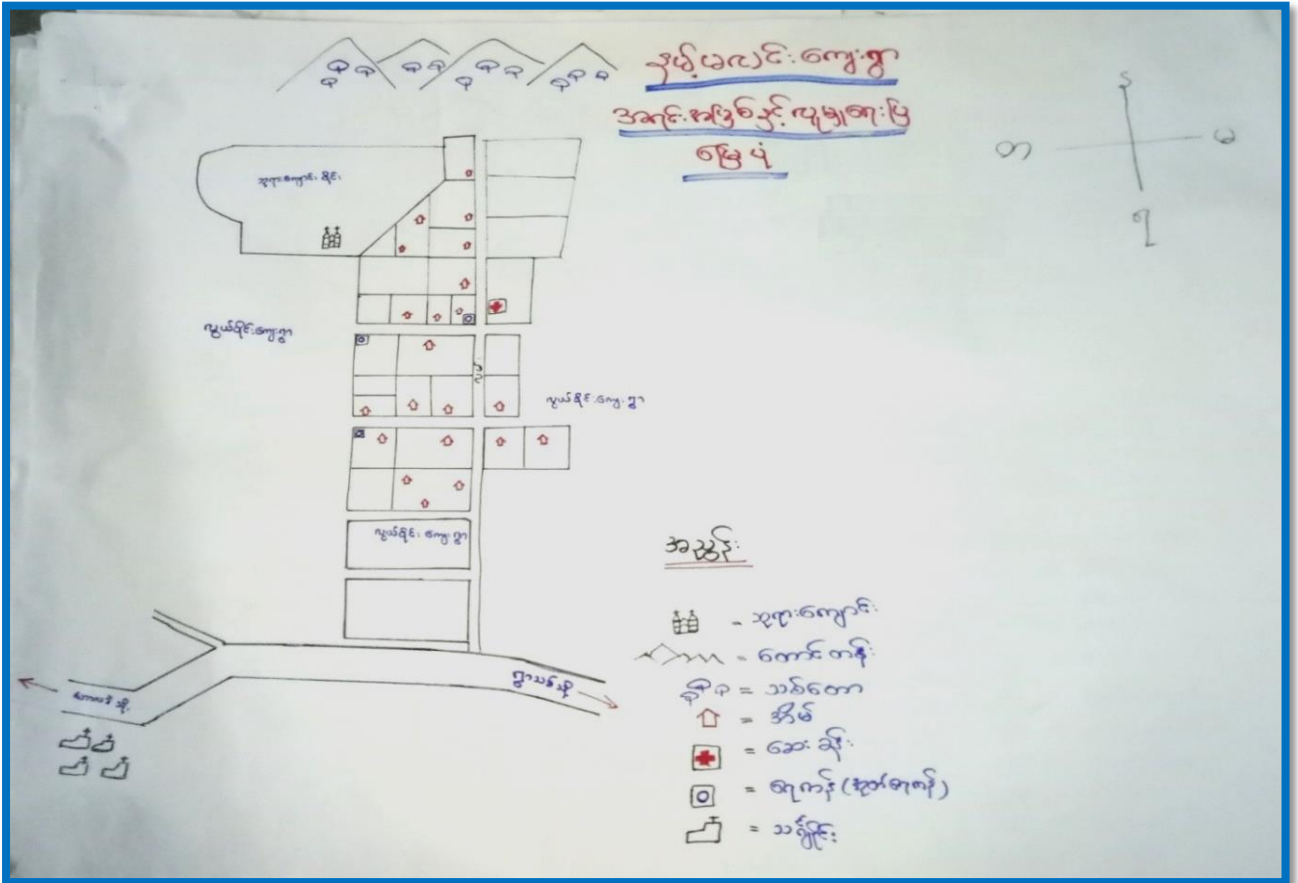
ဘုမ့်ပလောင်းကျေးရွာ
အခြေအနေပြမြေပုံ

မြေပုံ

တ
မ
န
ရ

ဘုရားကျောင်း နှိင်

လူယ်ရှိင်ကျေးရွာ

လူယ်ရှိင်ကျေးရွာ

လူယ်ရှိင်ကျေးရွာ

ရွာသစ်သို့

ကော့သို့

အညွှန်း

= ဘုရားကျောင်း
= တောင်တန်း
= သစ်တော
= အိမ်
= ဆေးခန်း
= ရေကန် (ရေတွင်း)
= သင်္ချိုင်း